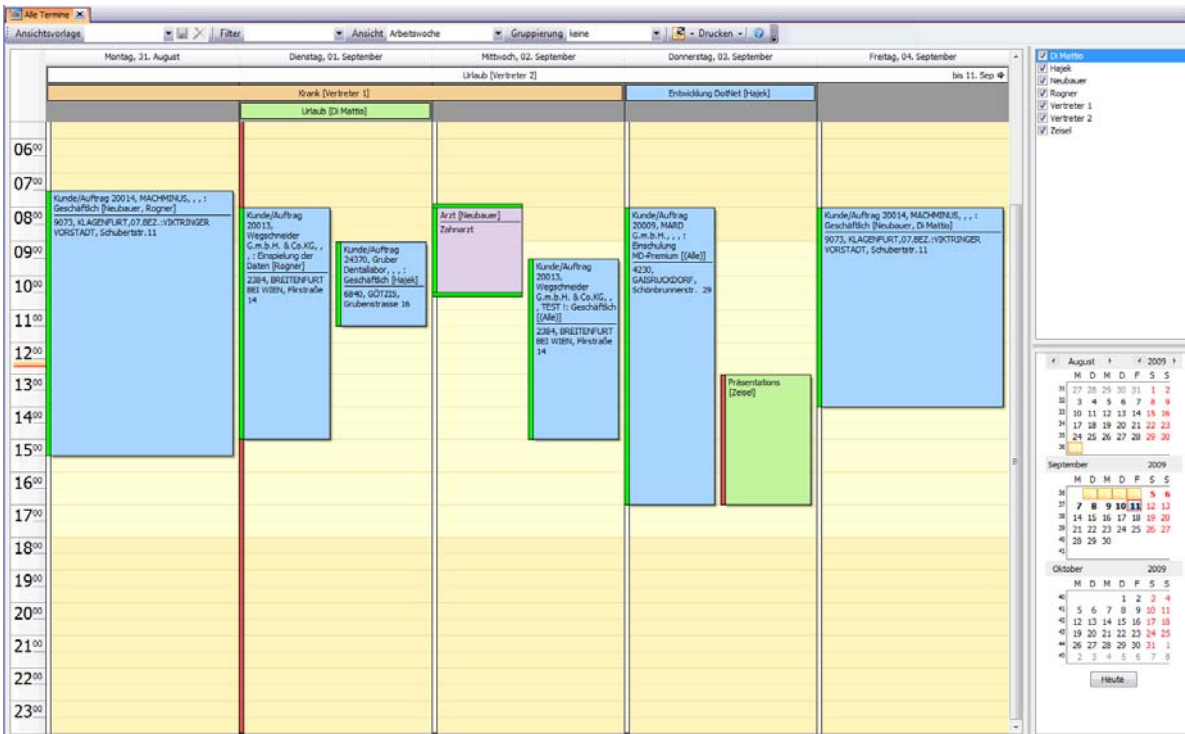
Alle Termine

Ansichtsvorlage | Filter | Ansicht Arbeitswoche | Gruppierung keine | Drucken

Montag, 31. August | Dienstag, 01. September | Mittwoch, 02. September | Donnerstag, 03. September | Freitag, 04. September

Urlaub [Vertreter 2] bis 11. Sep

Krank [Vertreter 1]

Entwicklung DotNet [Hajek]

Urlaub [Di Mattio]

$06^{00}$
$07^{00}$
$08^{00}$
$09^{00}$
$10^{00}$
$11^{00}$
$12^{00}$
$13^{00}$
$14^{00}$
$15^{00}$
$16^{00}$
$17^{00}$
$18^{00}$
$19^{00}$
$20^{00}$
$21^{00}$
$22^{00}$
$23^{00}$

Kunde/Auftrag 20014, MACHMINUS, , , : Geschäftlich [Neubauer, Rogner]
9073, KLAGENFURT,07.BEZ.:VIKTRINGER VORSTADT, Schubertstr.11

Kunde/Auftrag 20013, Wegschneider G.m.b.H. & Co.KG, , , : Einspielung der Daten [Rogner]
2384, BREITENFURT BEI WIEN, Firstraße 14

Kunde/Auftrag 24370, Gruber Dentallabor, , , : Geschäftlich [Hajek]
6840, GÖTZIS, Grubenstrasse 16

Arzt [Neubauer]
Zahnarzt

Kunde/Auftrag 20013, Wegschneider G.m.b.H. & Co.KG, , , TEST !: Geschäftlich [(Alle)]
2384, BREITENFURT BEI WIEN, Firstraße 14

Kunde/Auftrag 20009, MARD G.m.b.H., , , : Einschulung MD-Premium [(Alle)]
4230, GAISRUCKDORF, Schönbrunnerstr. 29

Präsentations [Zeisel]

Kunde/Auftrag 20014, MACHMINUS, , , : Geschäftlich [Neubauer, Di Mattio]
9073, KLAGENFURT,07.BEZ.:VIKTRINGER VORSTADT, Schubertstr.11

Di Mattio
Hajek
Neubauer
Rogner
Vertreter 1
Vertreter 2
Zeisel

August 2009
M D M D F S S
31 27 28 29 30 31 1 2
32 3 4 5 6 7 8 9
33 10 11 12 13 14 15 16
34 17 18 19 20 21 22 23
35 24 25 26 27 28 29 30
36

September 2009
M D M D F S S
36 5 6
37 7 8 9 10 11 12 13
38 14 15 16 17 18 19 20
39 21 22 23 24 25 26 27
40 28 29 30
41

Oktober 2009
M D M D F S S
40 1 2 3 4
41 5 6 7 8 9 10 11
42 12 13 14 15 16 17 18
43 19 20 21 22 23 24 25
44 26 27 28 29 30 31 1
45 2 3 4 5 6 7 8

Heute